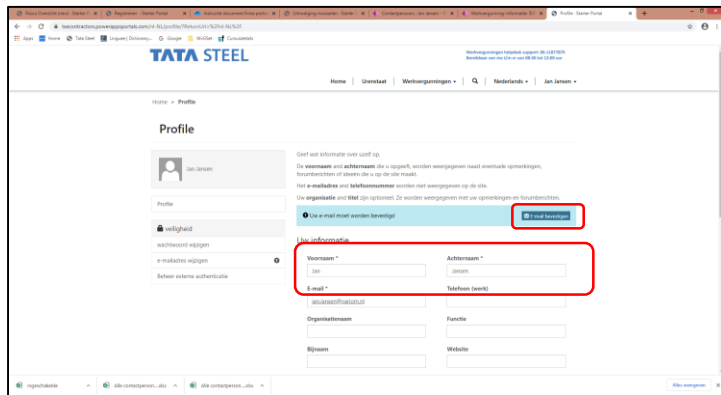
Basis Overzicht prest · Starter Portal | Registreren · Starter Portal | Instructie document Portal | Uitnodiging toevoegen · Starter | Contactpersoon · Jan Jansen | Werkvergunning informatie | Profile · Starter Portal

tatacontractors.powerappsportals.com/nl-NL/profile/?ReturnUrl=%2Fnl-NL%2F

Apps | Home | Tata Steel | Linguee | Dictionary | Google | WoSSet | Consultdetails

TATA STEEL

Werkvergunningen helpdesk support: 06-11877979
Bereikbaar van ma t/m vr van 08:00 tot 12:00 uur

Home | Urenstaat | Werkvergunningen ▾ | Q | Nederlands ▾ | Jan Jansen ▾

Home > Profile

Profile

Jan Jansen

Profile

veiligheid

wachtwoord wijzigen

e-mailadres wijzigen

Beheer externe authenticatie

Geef wat informatie over uzelf op.

De voornaam and achternaam die u opgeeft, worden weergegeven naast eventuele opmerkingen, forumberichten of ideeën die u op de site maakt.

Het e-mailadres and telefoonnummer worden niet weergegeven op de site.

Uw organisatie and titel zijn optioneel. Ze worden weergegeven met uw opmerkingen en forumberichten.

Uw e-mail moet worden bevestigd

E-mail bevestigen

Uw informatie

Voornaam *

Jan

Achternaam *

Jansen

E-mail *

janjansen@jansen.nl

Telefoon (werk)

Organisatienaam

Functie

Bijnaam

Website

ingeschakelde

Alle contactperson....xlsx

Alle contactperson....xlsx

Alles weergeven